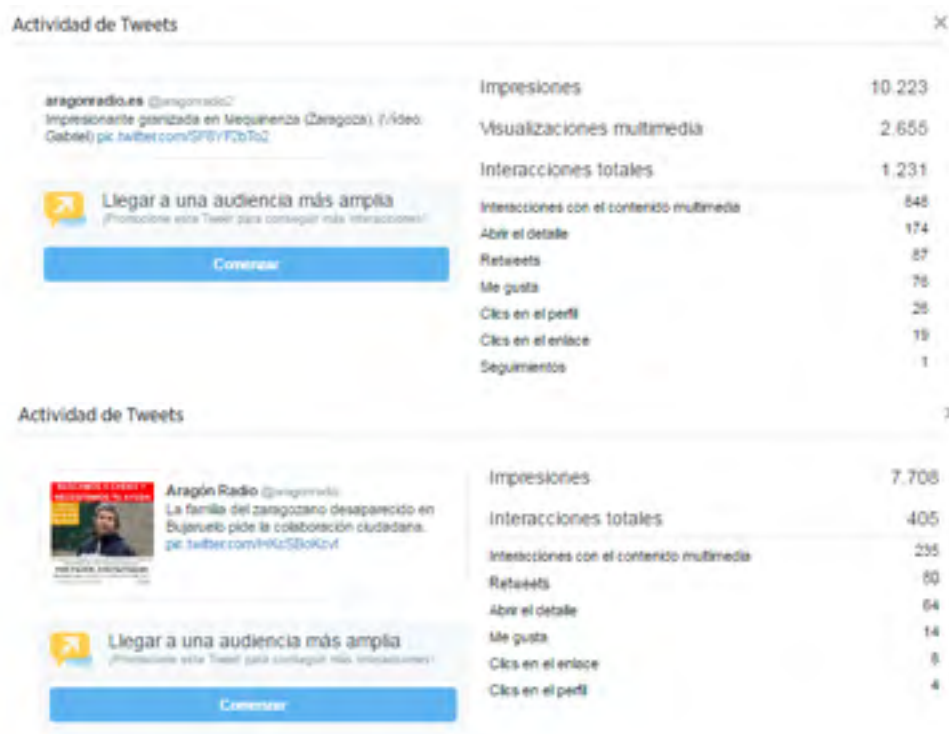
Actividad de Tweets

×

aragonradio.es @aragonradio2
Impresionante granizada en Mequinenza (Zaragoza). (Vídeo: Gabriel) pic.twitter.com/SF8YF2bTo2

Llegar a una audiencia más amplia
¡Promocione este Tweet para conseguir más interacciones!

Comenzar

| | |
|---|---|
| Impresiones | 10.223 |
| Visualizaciones multimedia | 2.655 |
| Interacciones totales | 1.231 |
| Interacciones con el contenido multimedia | 846 |
| Abrir el detalle | 174 |
| Retweets | 87 |
| Me gusta | 76 |
| Clics en el perfil | 28 |
| Clics en el enlace | 19 |
| Seguimientos | 1 |

Actividad de Tweets

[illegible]

Aragón Radio @aragonradio
La familia del zaragozano desaparecido en Bujaruelo pide la colaboración ciudadana. pic.twitter.com/HKzSBoKzvt

Llegar a una audiencia más amplia
¡Promocione este Tweet para conseguir más interacciones!

Comenzar

| | |
|---|---|
| Impresiones | 7.708 |
| Interacciones totales | 405 |
| Interacciones con el contenido multimedia | 235 |
| Retweets | 80 |
| Abrir el detalle | 64 |
| Me gusta | 14 |
| Clics en el enlace | 8 |
| Clics en el perfil | 4 |